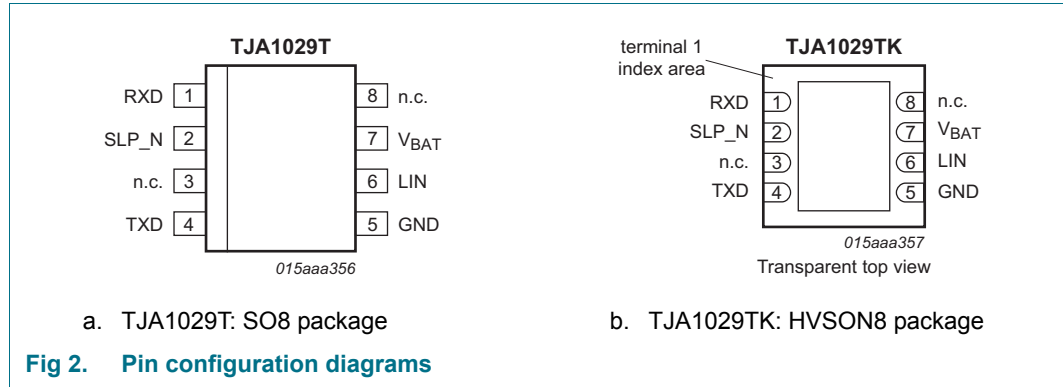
TJA1029T

RXD 1
SLP_N 2
n.c. 3
TXD 4

8 n.c.
7 $V_{BAT}$
6 LIN
5 GND

015aaa356

a. TJA1029T: SO8 package

terminal 1 index area

TJA1029TK

RXD 1
SLP_N 2
n.c. 3
TXD 4

8 n.c.
7 $V_{BAT}$
6 LIN
5 GND

015aaa357

Transparent top view

b. TJA1029TK: HVSON8 package

Fig 2. Pin configuration diagrams